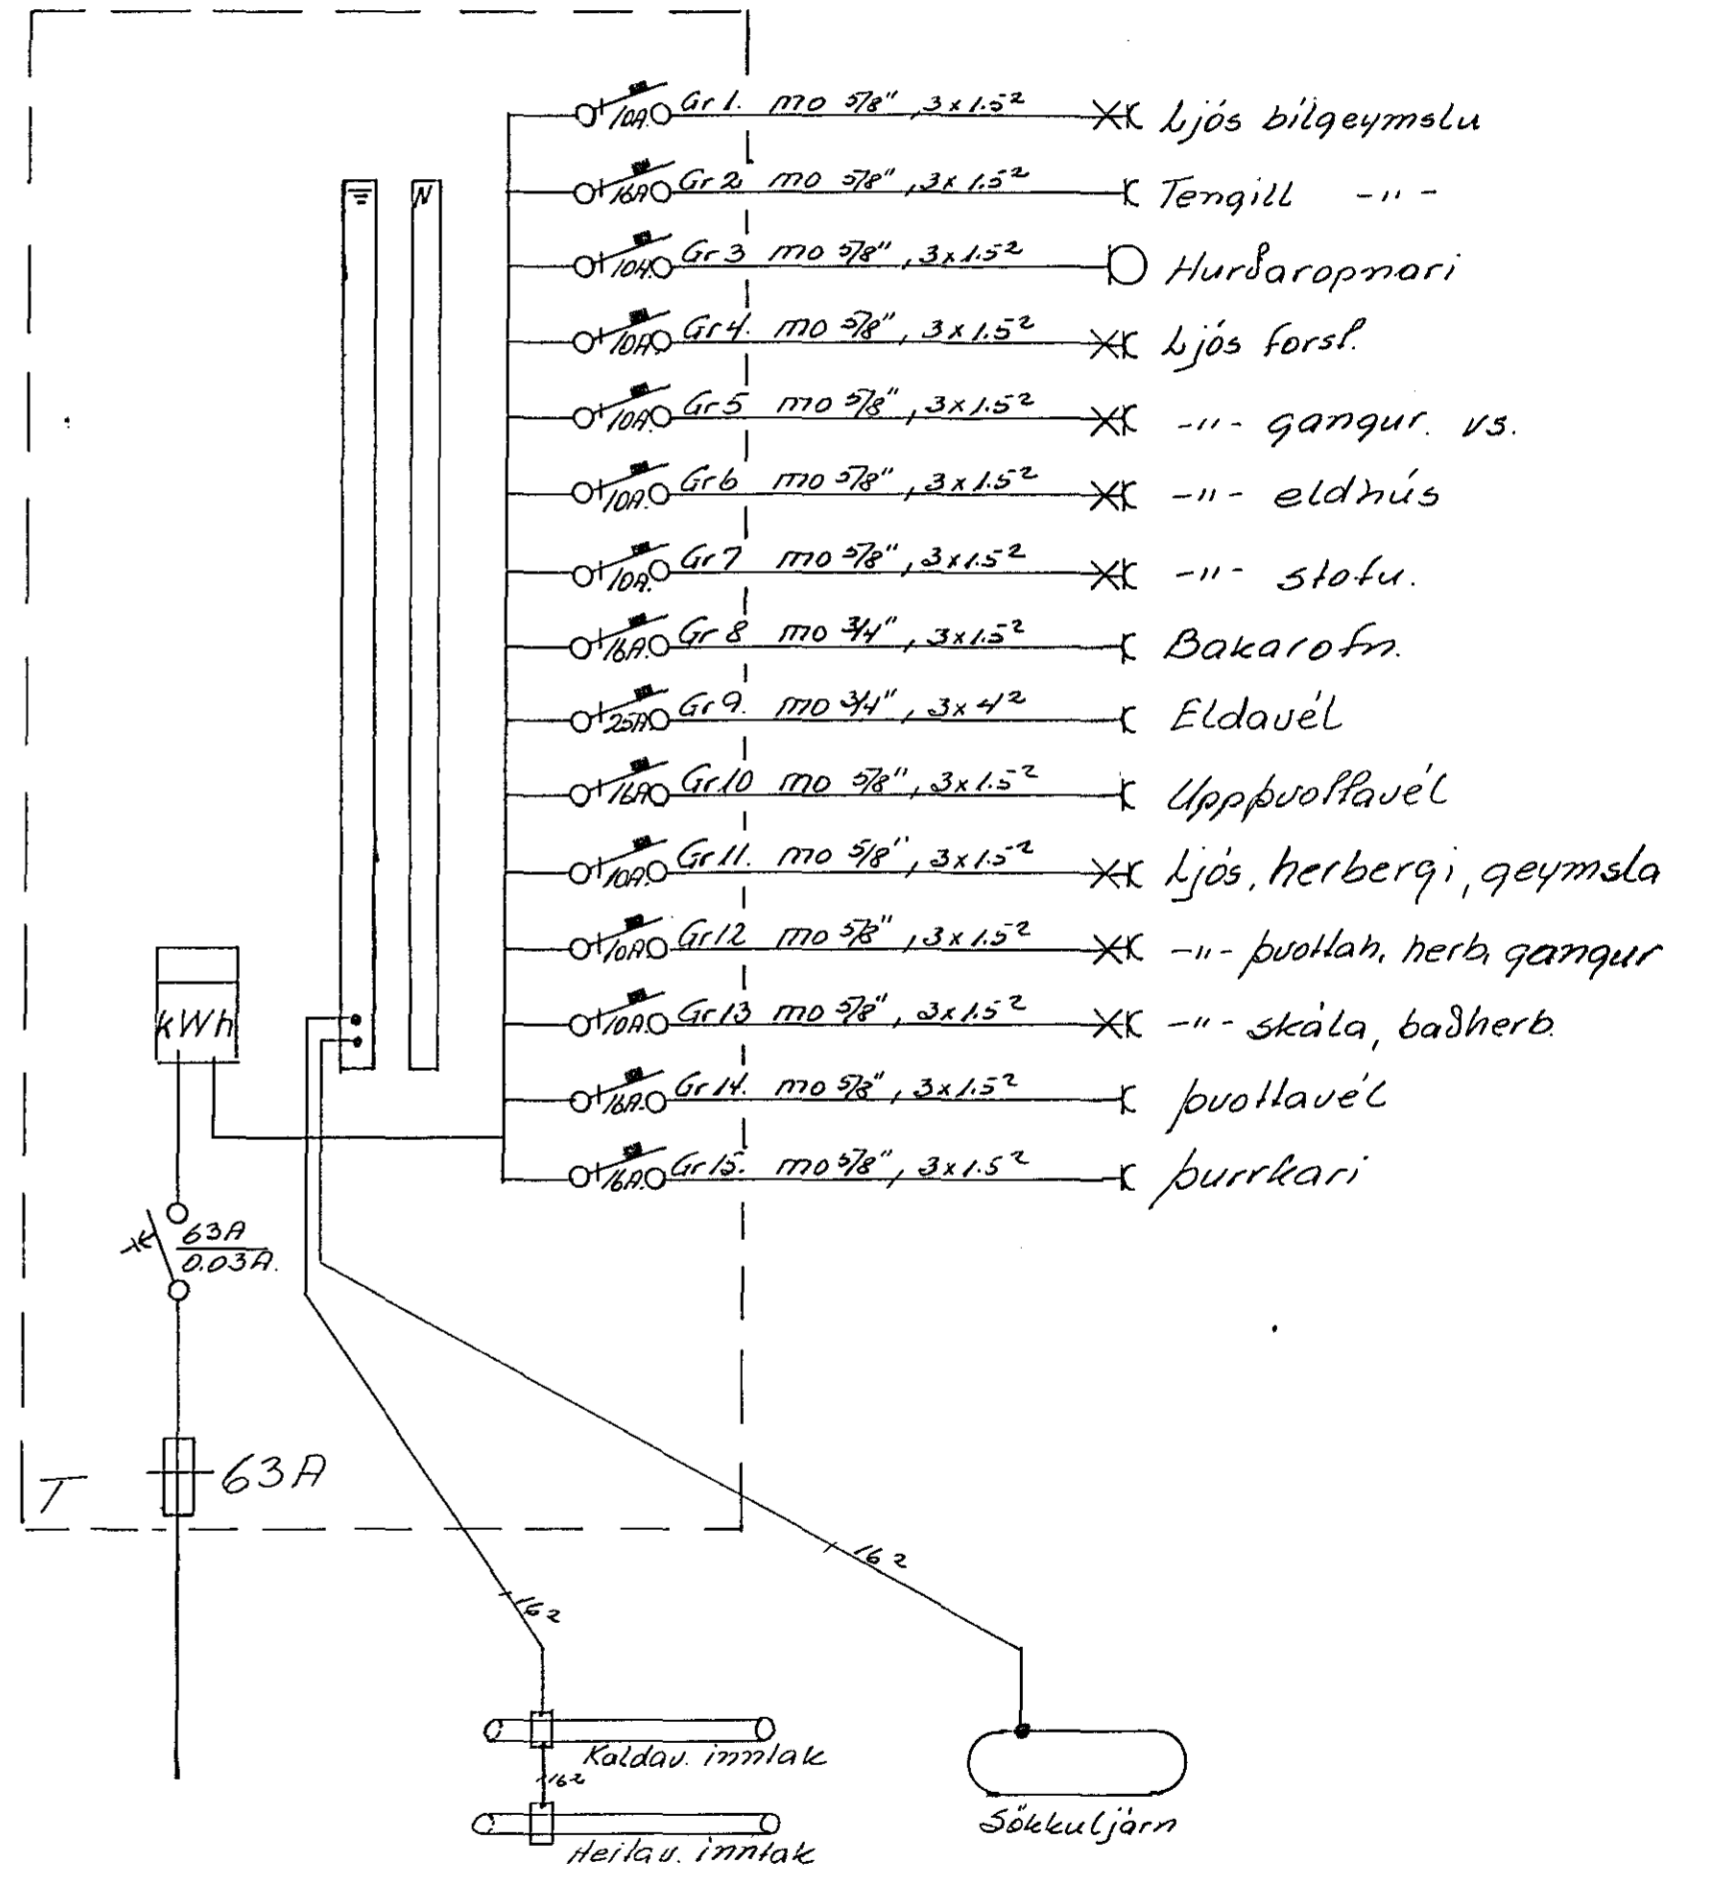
10A Gr 1. mo 5/8", 3x1.5² Ljós bilgeymslu
16A Gr 2. mo 5/8", 3x1.5² Tengill -״-
10A Gr 3 mo 5/8", 3x1.5² Hurðaropnari
10A Gr 4. mo 5/8", 3x1.5² Ljós forsl.
10A Gr 5 mo 5/8", 3x1.5² -״- gangur. vs.
10A Gr 6 mo 5/8", 3x1.5² -״- eldhús
10A Gr 7 mo 5/8", 3x1.5² -״- stofu.
16A Gr 8 mo 3/4", 3x1.5² Bakarofn.
25A Gr 9. mo 3/4", 3x4² Eldavél
16A Gr 10 mo 5/8", 3x1.5² Uppþvottavél
10A Gr 11. mo 5/8", 3x1.5² Ljós, herbergi, geymsla
10A Gr 12 mo 5/8", 3x1.5² -״- þvottah. herb. gangur
10A Gr 13 mo 5/8", 3x1.5² -״- skála, baðherb.
16A Gr 14. mo 5/8", 3x1.5² þvottavél
16A Gr 15. mo 5/8", 3x1.5² þurrkari

N

kWh

63A
0.03A.

63A

T

16²

16²

16²

Kaldav. inntak

Heitav. inntak

Sökkuljárn